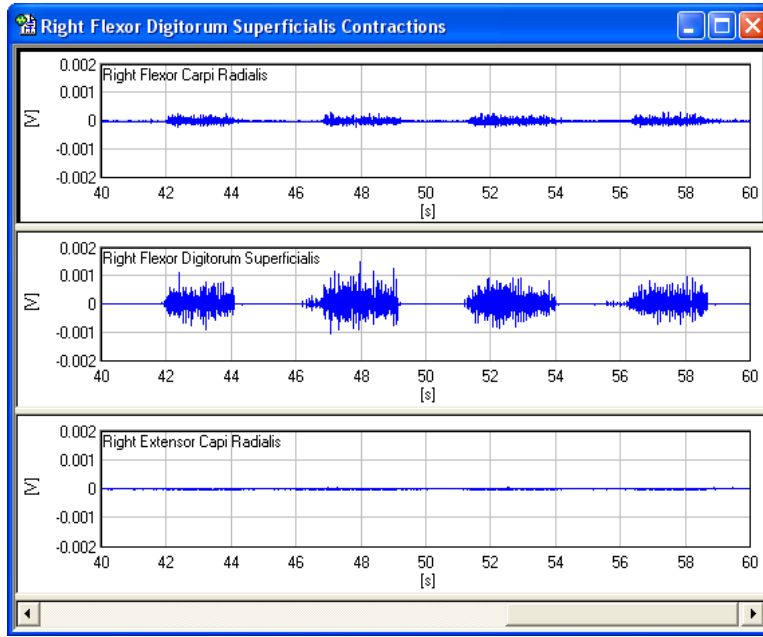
Right Flexor Digitorum Superficialis Contractions

0.002
0.001
0
-0.001
-0.002
[V]
Right Flexor Carpi Radialis
40 42 44 46 48 50 52 54 56 58 60
[s]

0.002
0.001
0
-0.001
-0.002
[V]
Right Flexor Digitorum Superficialis
40 42 44 46 48 50 52 54 56 58 60
[s]

0.002
0.001
0
-0.001
-0.002
[V]
Right Extensor Capi Radialis
40 42 44 46 48 50 52 54 56 58 60
[s]